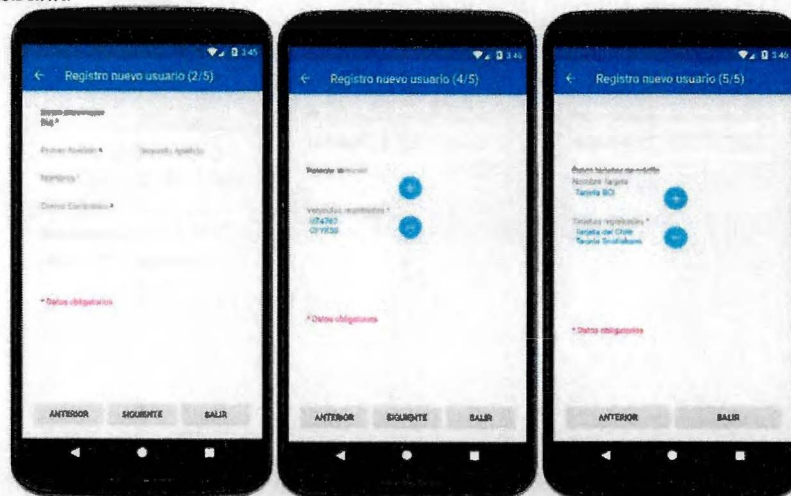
3:45

Registro nuevo usuario (2/5)

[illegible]
Rut *

Primer Apellido *
Segundo Apellido

Nombres *

Correo Electrónico *

* Datos obligatorios

ANTERIOR
SIGUIENTE
SALIR

3:46

Registro nuevo usuario (4/5)

Patente Vehículo

Vehículos registrados *
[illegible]
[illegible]

* Datos obligatorios

ANTERIOR
SIGUIENTE
SALIR

3:46

Registro nuevo usuario (5/5)

Datos tarjetas de crédito
Nombre Tarjeta
Tarjeta BCI

Tarjetas registradas *
Tarjeta del Chile
Tarjeta Scotiabank

* Datos obligatorios

ANTERIOR
SALIR